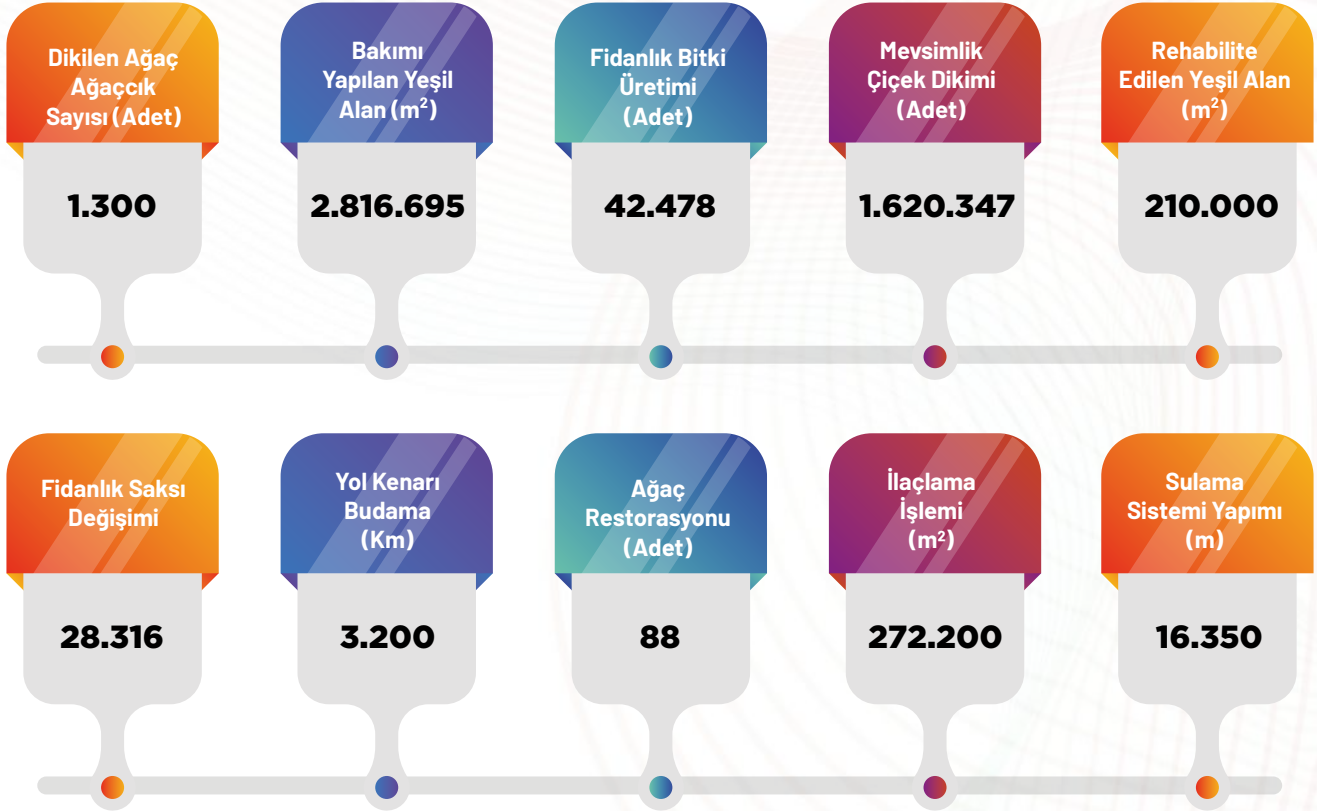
Dikilen Ağaç Ağaçcık Sayısı (Adet)

1.300

Bakımı Yapılan Yeşil Alan ($m^2$)

2.816.695

Fidanlık Bitki Üretimi (Adet)

42.478

Mevsimlik Çiçek Dikimi (Adet)

1.620.347

Rehabilite Edilen Yeşil Alan ($m^2$)

210.000

Fidanlık Saksı Değişimi

28.316

Yol Kenarı Budama (Km)

3.200

Ağaç Restorasyonu (Adet)

88

İlaçlama İşlemi ($m^2$)

272.200

Sulama Sistemi Yapımı (m)

16.350